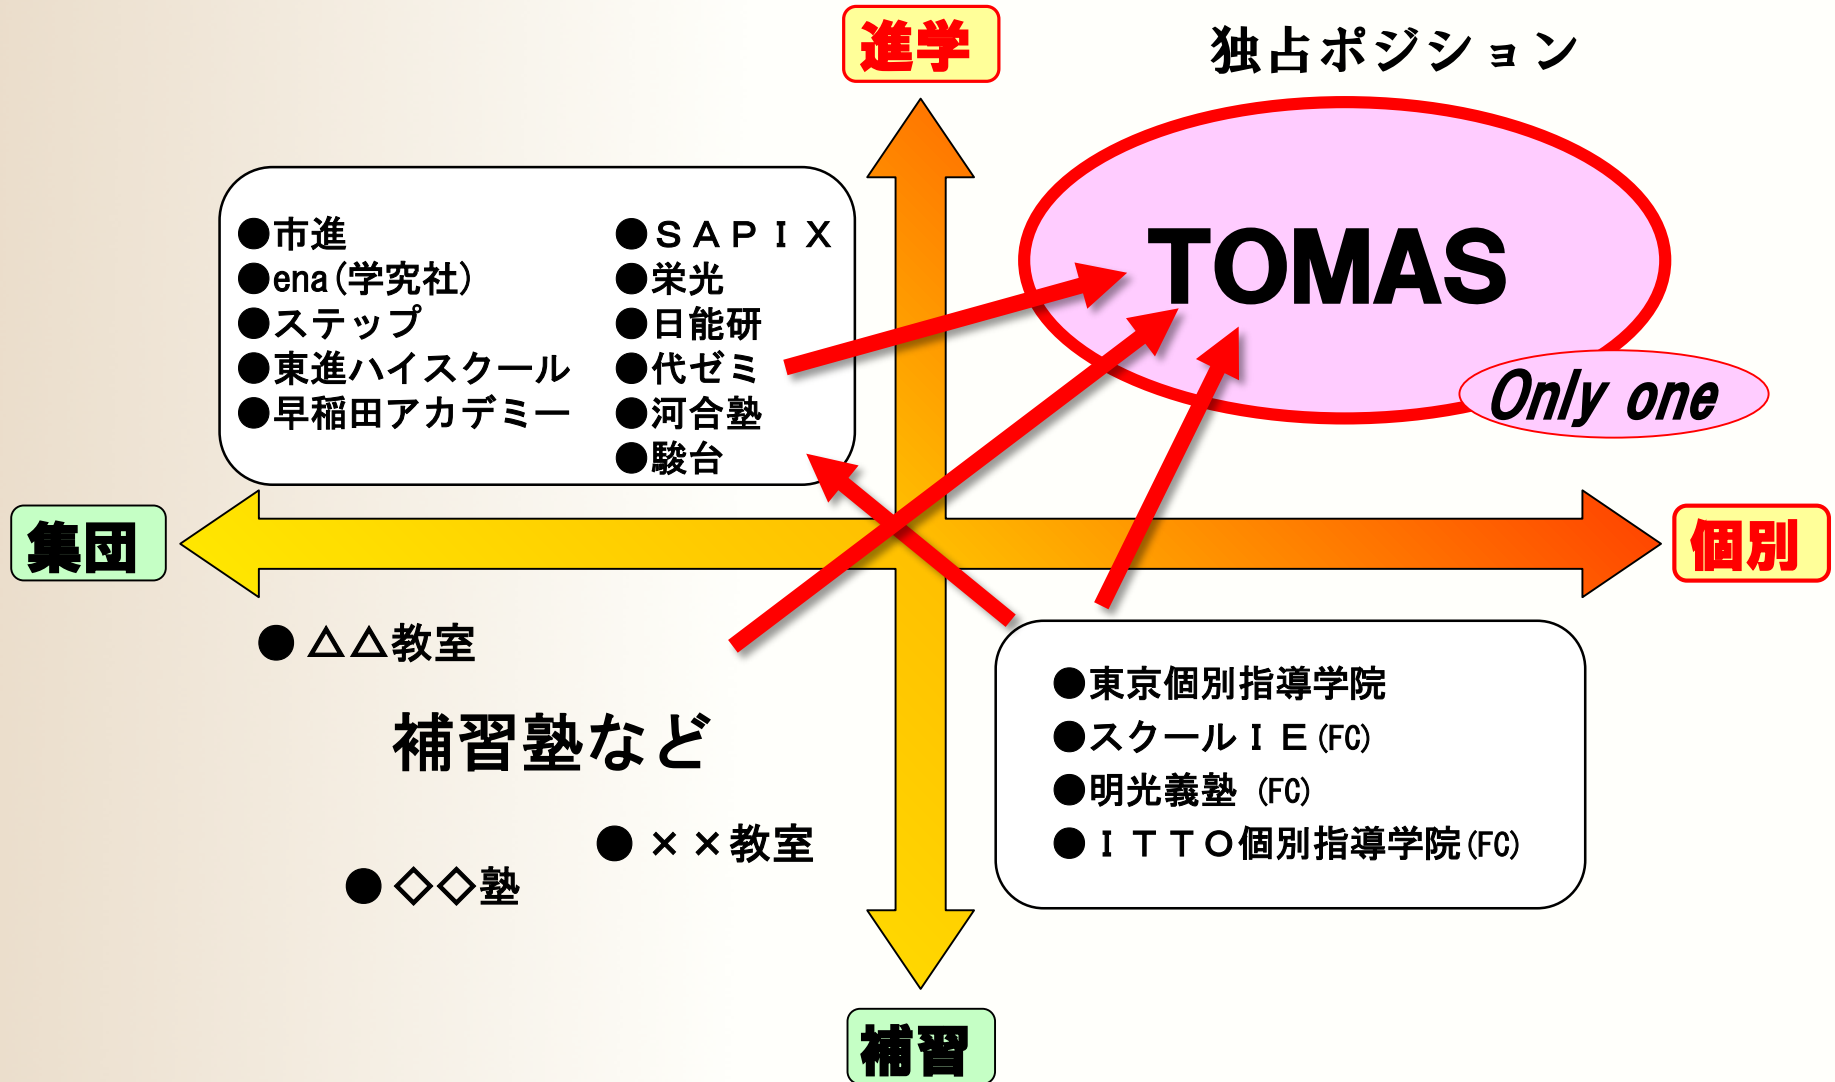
進学

独占ポジション

●市進
●ena(学究社)
●ステップ
●東進ハイスクール
●早稲田アカデミー

●ＳＡＰＩＸ
●栄光
●日能研
●代ゼミ
●河合塾
●駿台

TOMAS

Only one

集団

個別

●△△教室

補習塾など

●××教室

●◇◇塾

●東京個別指導学院
●スクールＩＥ(FC)
●明光義塾 (FC)
●ＩＴＴＯ個別指導学院(FC)

補習